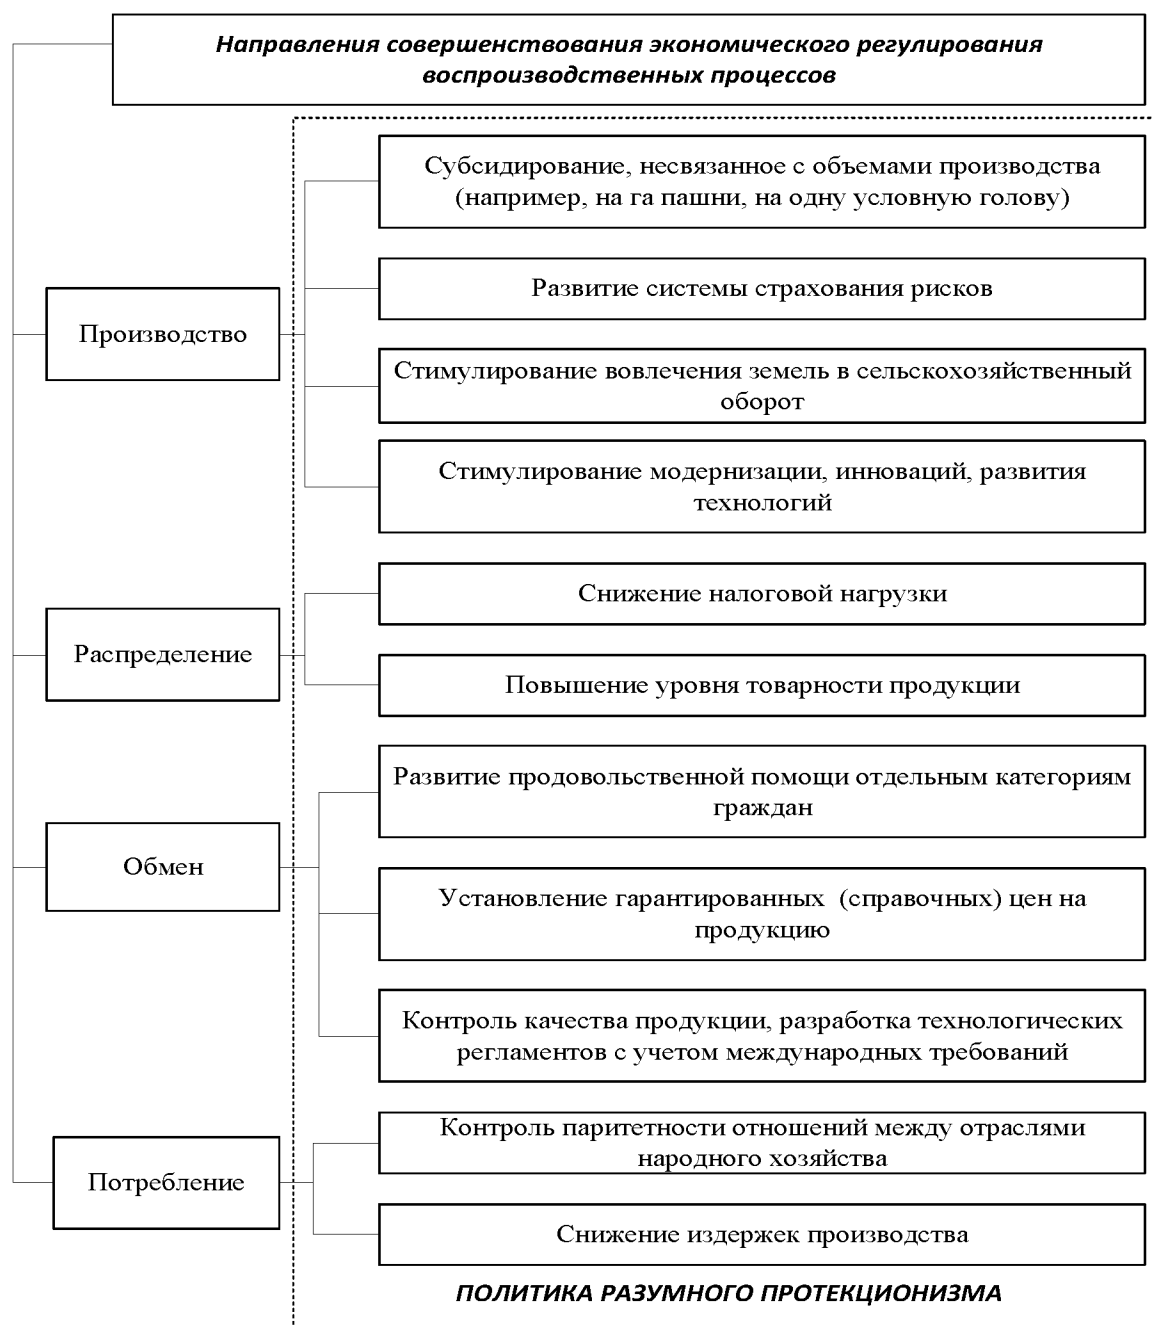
Направления совершенствования экономического регулирования воспроизводственных процессов

Производство

Субсидирование, несвязанное с объемами производства (например, на га пашни, на одну условную голову)

Развитие системы страхования рисков

Стимулирование вовлечения земель в сельскохозяйственный оборот

Стимулирование модернизации, инноваций, развития технологий

Распределение

Снижение налоговой нагрузки

Повышение уровня товарности продукции

Обмен

Развитие продовольственной помощи отдельным категориям граждан

Установление гарантированных (справочных) цен на продукцию

Контроль качества продукции, разработка технологических регламентов с учетом международных требований

Потребление

Контроль паритетности отношений между отраслями народного хозяйства

Снижение издержек производства

ПОЛИТИКА РАЗУМНОГО ПРОТЕКЦИОНИЗМА